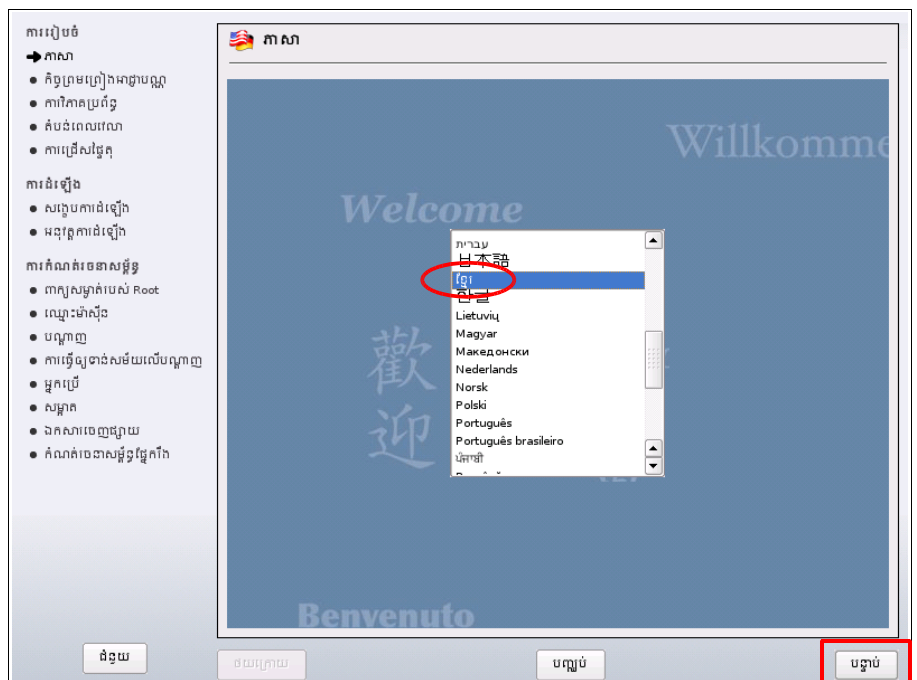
ការរៀបចំ
➔ភាសា
• កិច្ចព្រមព្រៀងអាជ្ញាប័ណ្ណ
• ការវិភាគប្រព័ន្ធ
• តំបន់ពេលវេលា
• ការជ្រើសផ្ទៃតុ

ការដំឡើង
• សង្ខេបការដំឡើង
• អនុវត្តការដំឡើង

ការកំណត់រចនាសម្ព័ន្ធ
• ពាក្យសម្ងាត់របស់ Root
• ឈ្មោះម៉ាស៊ីន
• បណ្ដាញ
• ការធ្វើឲ្យទាន់សម័យលើបណ្ដាញ
• អ្នកប្រើ
• សម្អាត
• ឯកសារចេញផ្សាយ
• កំណត់រចនាសម្ព័ន្ធផ្នែករឹង

ភាសា

Willkommen
Welcome
歡迎
Benvenuto

עברית
日本語
ខ្មែរ
한글
Lietuvių
Magyar
Македонски
Nederlands
Norsk
Polski
Português
Português brasileiro
ਪੰਜਾਬੀ

ជំនួយ
ថយក្រោយ
បញ្ឈប់
បន្ទាប់